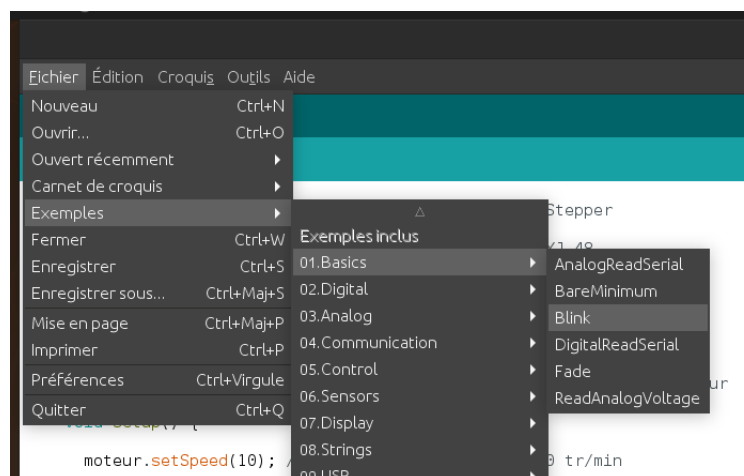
Fichier Édition Croquis Outils Aide

Nouveau Ctrl+N
Ouvrir... Ctrl+O
Ouvert récemment
Carnet de croquis
Exemples
Fermer Ctrl+W
Enregistrer Ctrl+S
Enregistrer sous... Ctrl+Maj+S
Mise en page Ctrl+Maj+P
Imprimer Ctrl+P
Préférences Ctrl+Virgule
Quitter Ctrl+Q

△
Exemples inclus
01.Basics
02.Digital
03.Analog
04.Communication
05.Control
06.Sensors
07.Display
08.Strings
09.USB

AnalogReadSerial
BareMinimum
Blink
DigitalReadSerial
Fade
ReadAnalogVoltage

Stepper
/1.48
ur
void setup() {
moteur.setSpeed(10); / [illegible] tr/min